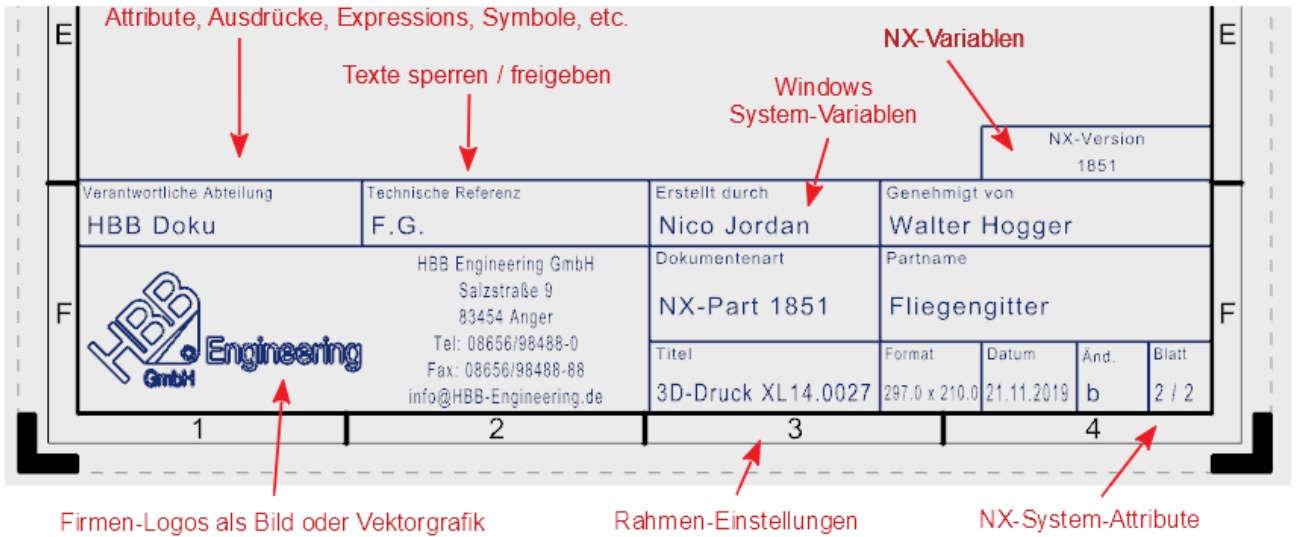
E

E

Attribute, Ausdrücke, Expressions, Symbole, etc.

NX-Variablen

Texte sperren / freigeben

Windows System-Variablen

NX-Version
1851

| Verantwortliche Abteilung | Technische Referenz | Erstellt durch | Genehmigt von |
|---|---|---|---|
| HBB Doku | F.G. | Nico Jordan | Walter Hogger |

F

F

HBB Engineering GmbH

HBB Engineering GmbH
Salzstraße 9
83454 Anger
Tel: 08656/98488-0
Fax: 08656/98488-88
info@HBB-Engineering.de

Dokumentenart
NX-Part 1851

Partname
Fliegengitter

Titel
3D-Druck XL14.0027

| Format | Datum | Änd. | Blatt |
|---|---|---|---|
| 297.0 x 210.0 | 21.11.2019 | b | 2 / 2 |

1 2 3 4

Firmen-Logos als Bild oder Vektorgrafik

Rahmen-Einstellungen

NX-System-Attribute